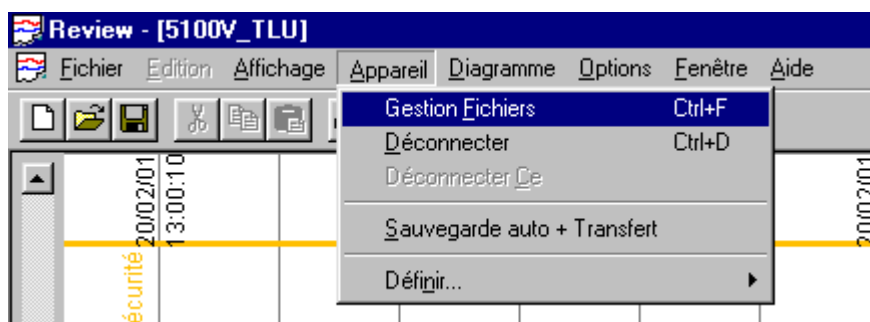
Review - [5100V_TLU]

Fichier Edition Affichage Appareil Diagramme Options Fenêtre Aide

Gestion Fichiers Ctrl+F
Déconnecter Ctrl+D
Déconnecter Ce
Sauvegarde auto + Transfert
Définir...

20/02/01 13:00:10
20/03/01
écurité